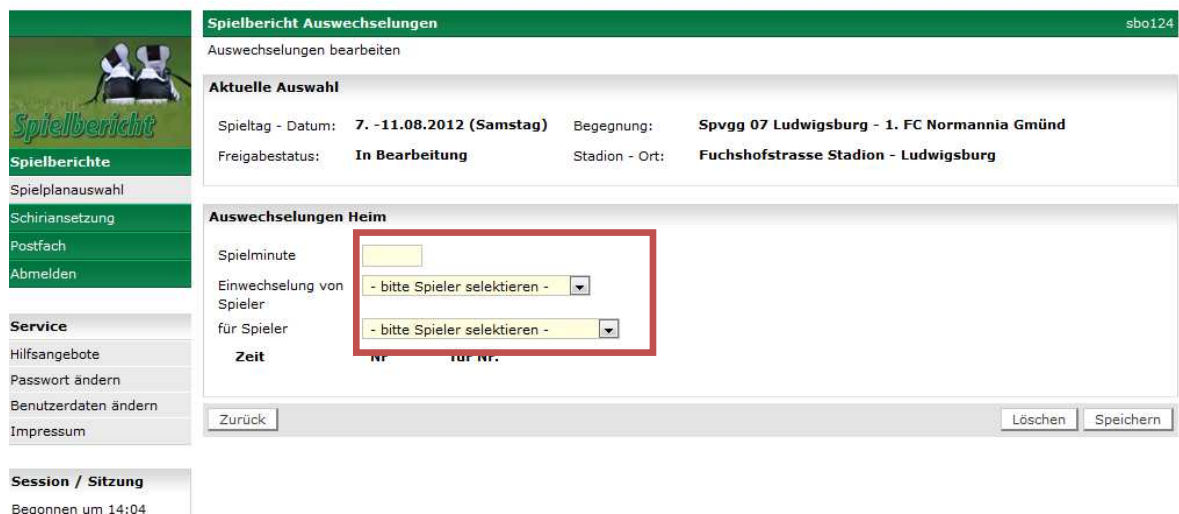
Spielbericht

Spielberichte
Spielplanauswahl
Schiriansetzung
Postfach
Abmelden

Service
Hilfsangebote
Passwort ändern
Benutzerdaten ändern
Impressum

Session / Sitzung
Begonnen um 14:04

Spielbericht Auswechselungen sbo124
Auswechselungen bearbeiten

Aktuelle Auswahl

Spieltag - Datum: 7. -11.08.2012 (Samstag) Begegnung: Spvgg 07 Ludwigsburg - 1. FC Normannia Gmünd
Freigabestatus: In Bearbeitung Stadion - Ort: Fuchshofstrasse Stadion - Ludwigsburg

Auswechselungen Heim

Spielminute
Einwechselung von Spieler - bitte Spieler selektieren -
für Spieler - bitte Spieler selektieren -
Zeit Nr für Nr.

Zurück
Löschen Speichern